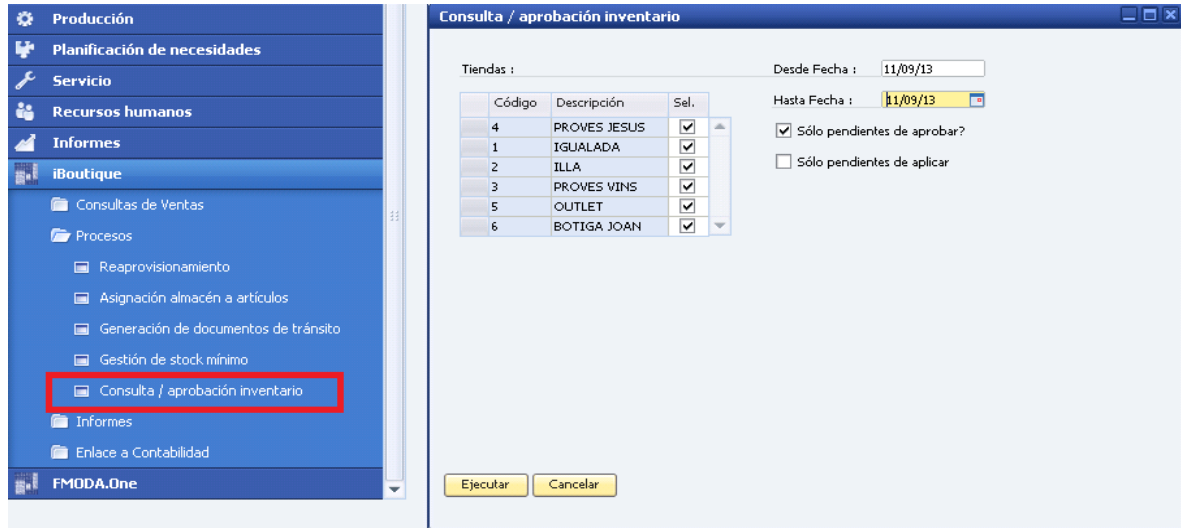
Producción
Planificación de necesidades
Servicio
Recursos humanos
Informes
iBoutique
Consultas de Ventas
Procesos
Reaprovisionamiento
Asignación almacén a artículos
Generación de documentos de tránsito
Gestión de stock mínimo
Consulta / aprobación inventario
Informes
Enlace a Contabilidad
FMODA.One

Consulta / aprobación inventario

Tiendas :

| | Código | Descripción | Sel. |
|---|---|---|---|
| | 4 | PROVES JESUS | ☑ |
| | 1 | IGUALADA | ☑ |
| | 2 | ILLA | ☑ |
| | 3 | PROVES VINS | ☑ |
| | 5 | OUTLET | ☑ |
| | 6 | BOTIGA JOAN | ☑ |

Desde Fecha : 11/09/13
Hasta Fecha : 11/09/13
☑ Sólo pendientes de aprobar?
☐ Sólo pendientes de aplicar

Ejecutar
Cancelar